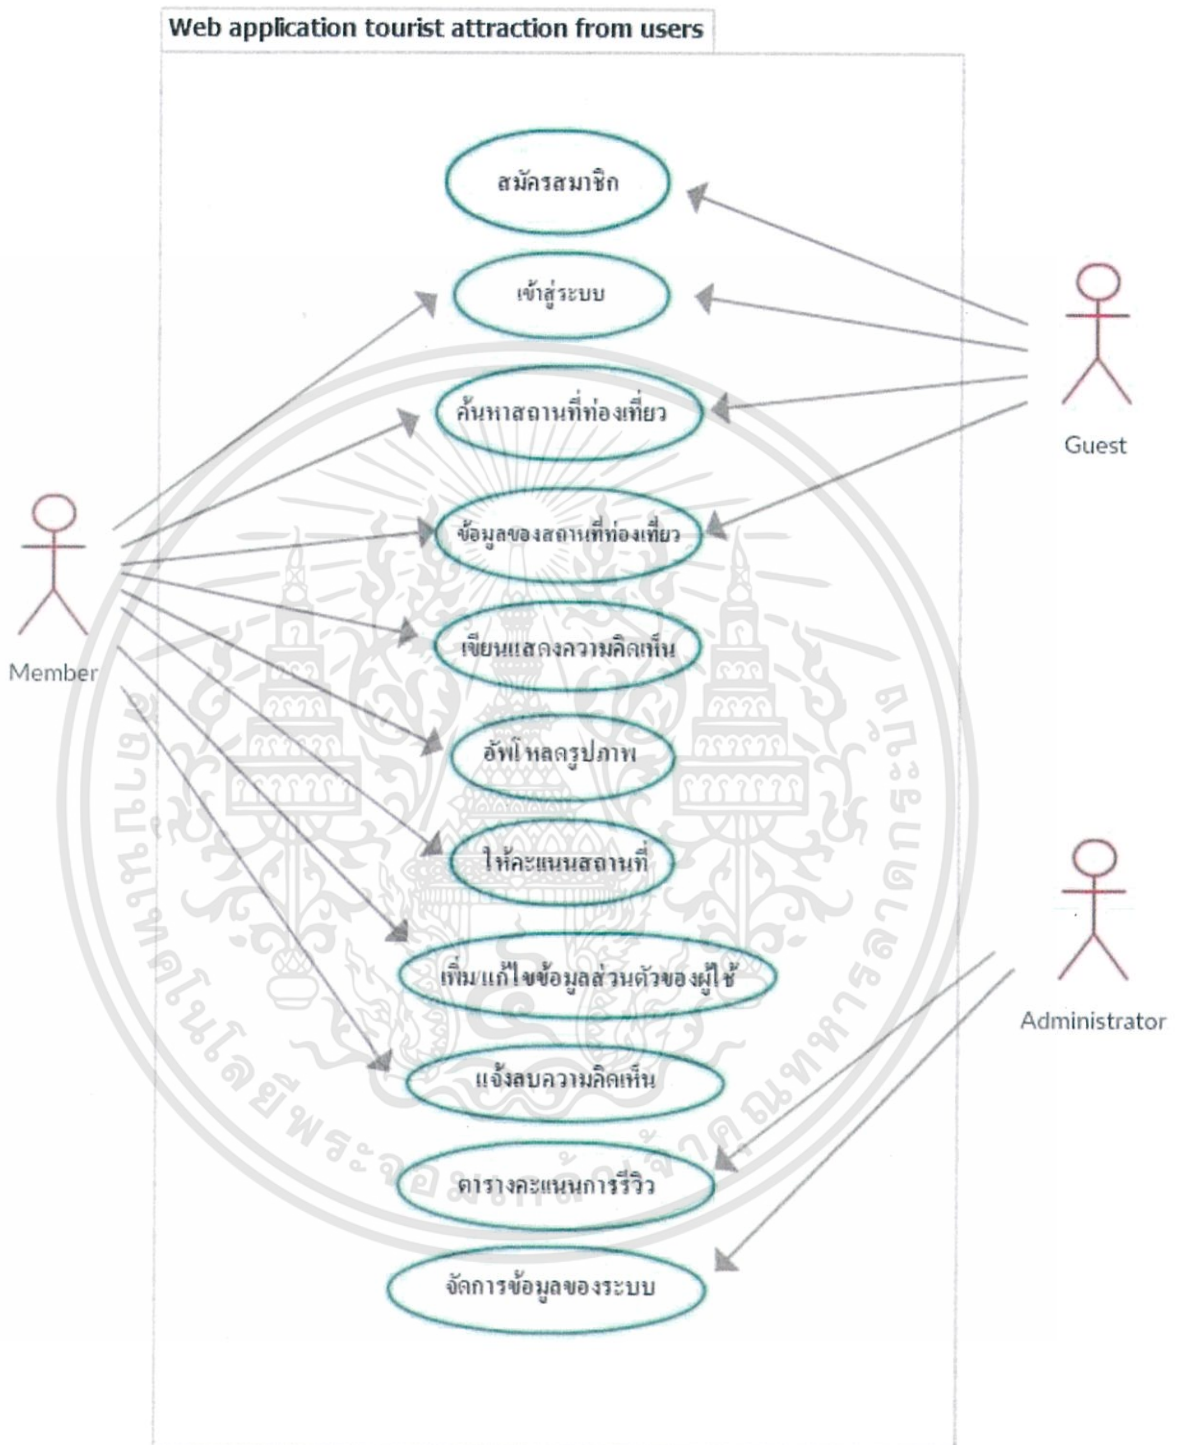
Web application tourist attraction from users

สมัครสมาชิก

เข้าสู่ระบบ

ค้นหาสถานที่ท่องเที่ยว

ข้อมูลของสถานที่ท่องเที่ยว

เขียนแสดงความคิดเห็น

อัพโหลดรูปภาพ

ให้คะแนนสถานที่

เพิ่ม/แก้ไขข้อมูลส่วนตัวของผู้ใช้

แจ้งลบความคิดเห็น

ตารางคะแนนการรีวิว

จัดการข้อมูลของระบบ

Guest

Member

Administrator

มหาวิทยาลัยเทคโนโลยีพระจอมเกล้าพระนครเหนือ